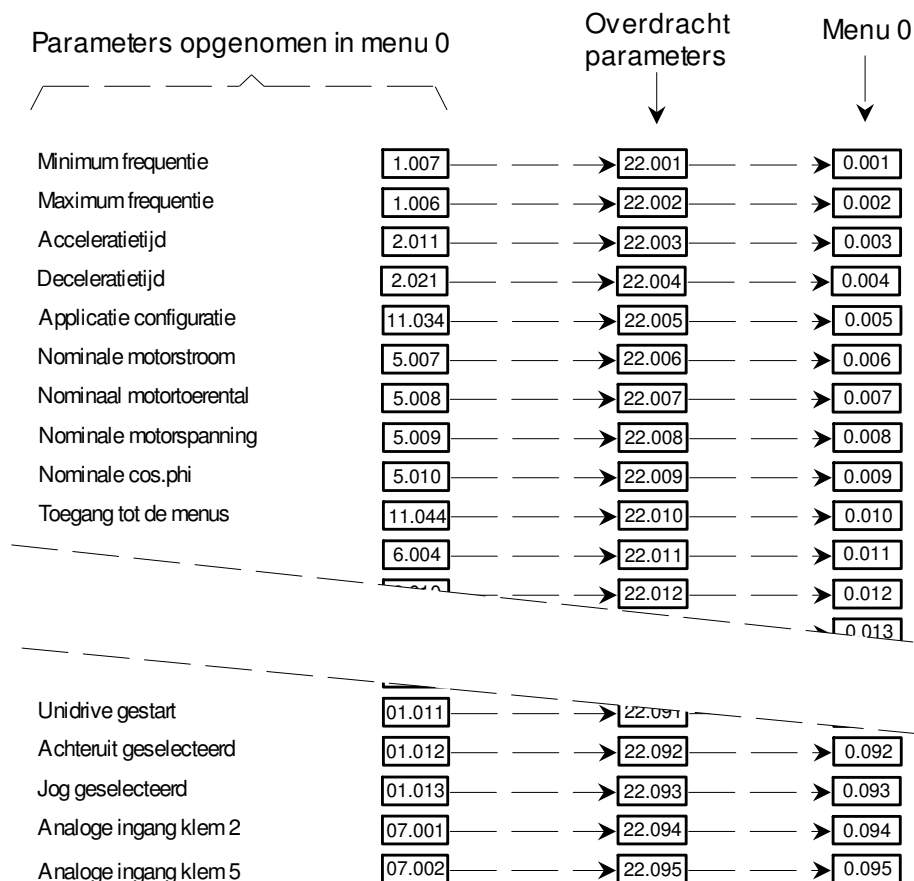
Parameters opgenomen in menu 0

Overdracht parameters

Menu 0

| | | | |
|---|---|---|---|
| Minimum frequentie | 1.007 | 22.001 | 0.001 |
| Maximum frequentie | 1.006 | 22.002 | 0.002 |
| Acceleratietijd | 2.011 | 22.003 | 0.003 |
| Deceleratietijd | 2.021 | 22.004 | 0.004 |
| Applicatie configuratie | 11.034 | 22.005 | 0.005 |
| Nominale motorstroom | 5.007 | 22.006 | 0.006 |
| Nominaal motortoerental | 5.008 | 22.007 | 0.007 |
| Nominale motorspanning | 5.009 | 22.008 | 0.008 |
| Nominale cos.phi | 5.010 | 22.009 | 0.009 |
| Toegang tot de menus | 11.044 | 22.010 | 0.010 |
| | 6.004 | 22.011 | 0.011 |
| | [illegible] | 22.012 | 0.012 |
| | | | 0.013 |
| Unidrive gestart | 01.011 | 22.091 | |
| Achteruit geselecteerd | 01.012 | 22.092 | 0.092 |
| Jog geselecteerd | 01.013 | 22.093 | 0.093 |
| Analoge ingang klem 2 | 07.001 | 22.094 | 0.094 |
| Analoge ingang klem 5 | 07.002 | 22.095 | 0.095 |